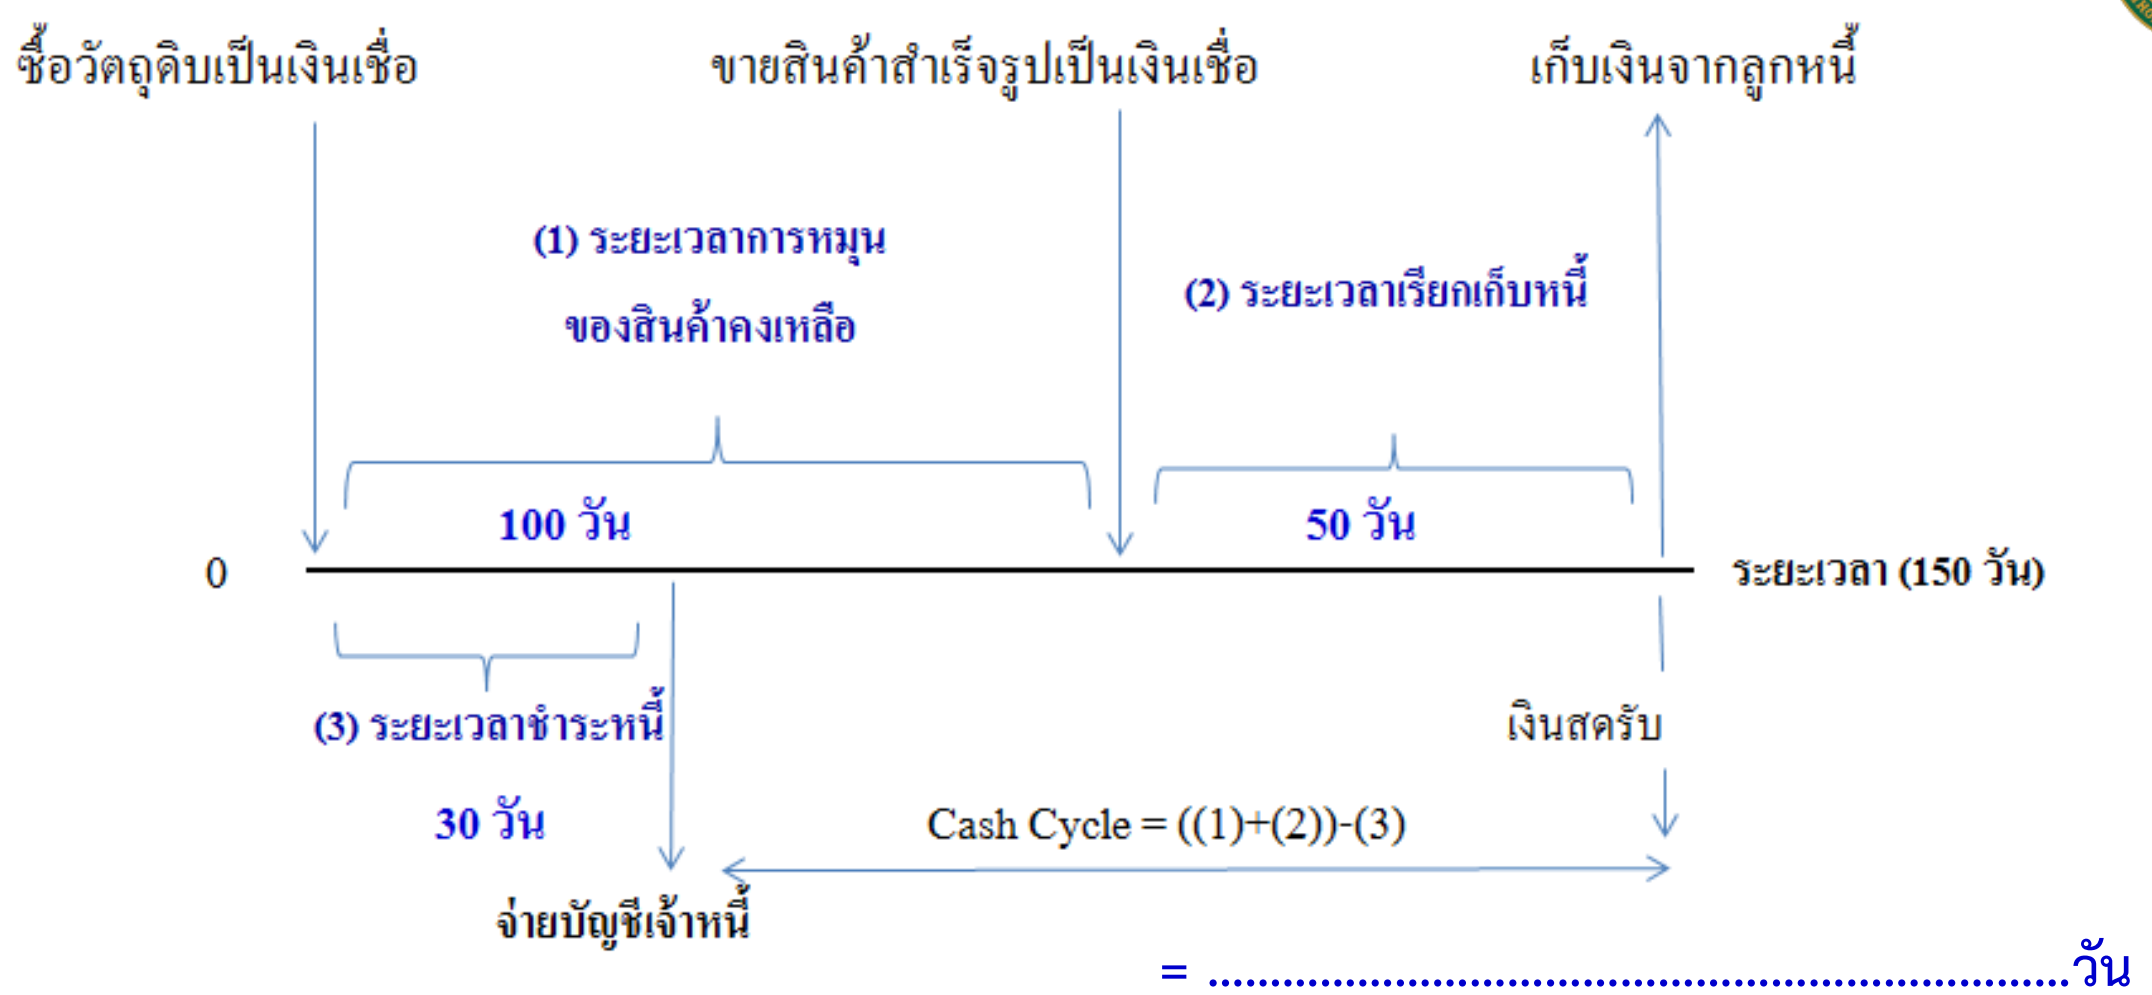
ซื้อวัตถุดิบเป็นเงินเชื่อ

ขายสินค้าสำเร็จรูปเป็นเงินเชื่อ

เก็บเงินจากลูกหนี้

(1) ระยะเวลาการหมุน ของสินค้าคงเหลือ

(2) ระยะเวลาเรียกเก็บหนี้

100 วัน

50 วัน

0

ระยะเวลา (150 วัน)

(3) ระยะเวลาชำระหนี้

30 วัน

เงินสดรับ

Cash Cycle = ((1)+(2))-(3)

จ่ายบัญชีเจ้าหนี้

= ..........................................................................วัน